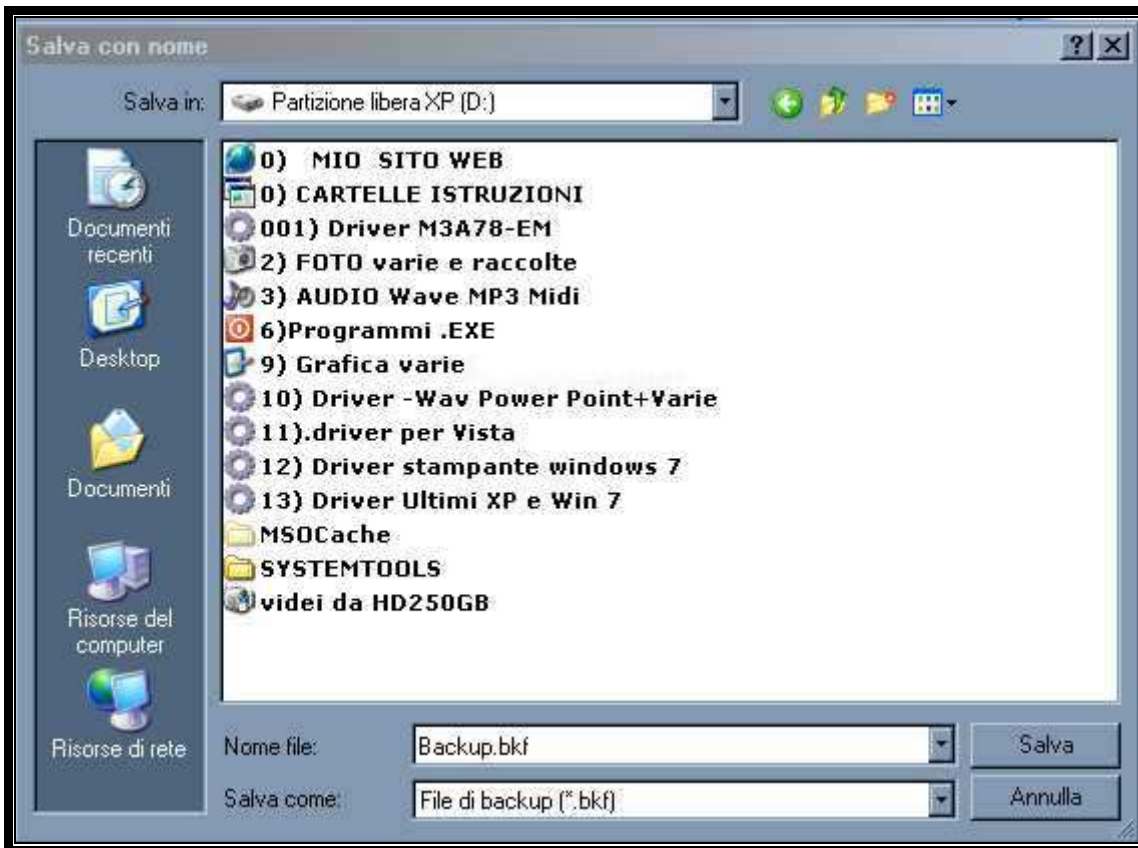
Salva con nome

?

Salva in: Partizione libera XP (D:)

Documenti recenti

Desktop

Documenti

Risorse del computer

Risorse di rete

0) MIO SITO WEB
0) CARTELLE ISTRUZIONI
001) Driver M3A78-EM
2) FOTO varie e raccolte
3) AUDIO Wave MP3 Midi
6)Programmi .EXE
9) Grafica varie
10) Driver -Wav Power Point+Varie
11).driver per Vista
12) Driver stampante windows 7
13) Driver Ultimi XP e Win 7
MSOCache
SYSTEMTOOLS
videi da HD250GB

Nome file: Backup.bkf

Salva

Salva come: File di backup (*.bkf)

Annulla